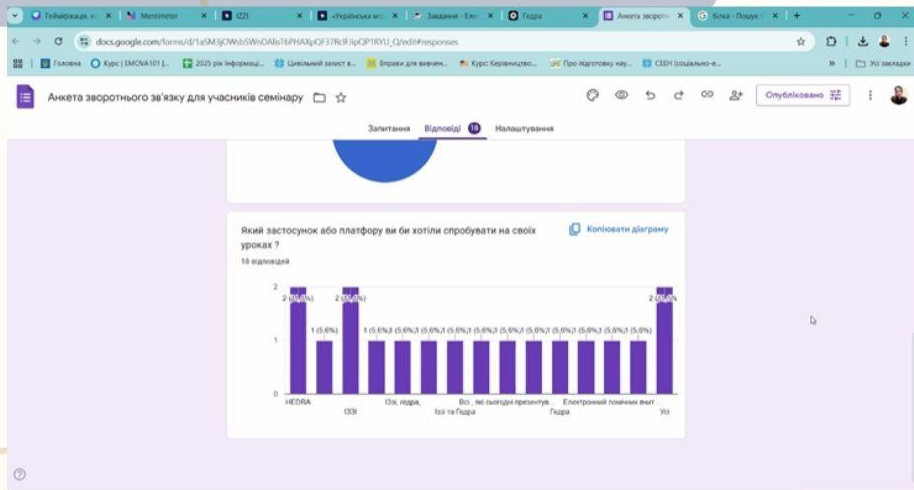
Гейміфікація | Mentimeter | IZZI | «Українська м... | Завдання - Ел... | Гедра | Анкета зворотн... | Блка - Пошук

docs.google.com/forms/d/1aSM3jOWsbSWnDAlsT6PHAXpQF37RdFJipQP1RYU_Q/edit#responses

Головна | Курс | EMOVA101 |... | 2025 рік інформаці... | Цивільний захист в... | Вправи для вивчен... | Курс Керівництво... | Про підготовку нау... | CEEH (соціально-е... | Усі закладки

Анкета зворотнього зв'язку для учасників семінару

Опубліковано

Запитання | Відповіді 18 | Налаштування

Який застосунок або платфору ви би хотіли спробувати на своїх уроках ?

18 відповідей

Копіювати діаграму

2 (11,1%) | 1 (5,6%) | 2 (11,1%) | 1 (5,6%) | 1 (5,6%) | 1 (5,6%) | 1 (5,6%) | 1 (5,6%) | 1 (5,6%) | 1 (5,6%) | 1 (5,6%) | 1 (5,6%) | 1 (5,6%) | 1 (5,6%) | 1 (5,6%) | 2 (11,1%)

2
1
0

HEDRA | ІЗЗІ | Ізі, гедра, Іссі та Гедра | Всі , які сьогодні презентув... | Гедра | Електронний помічник вчит... | Усі